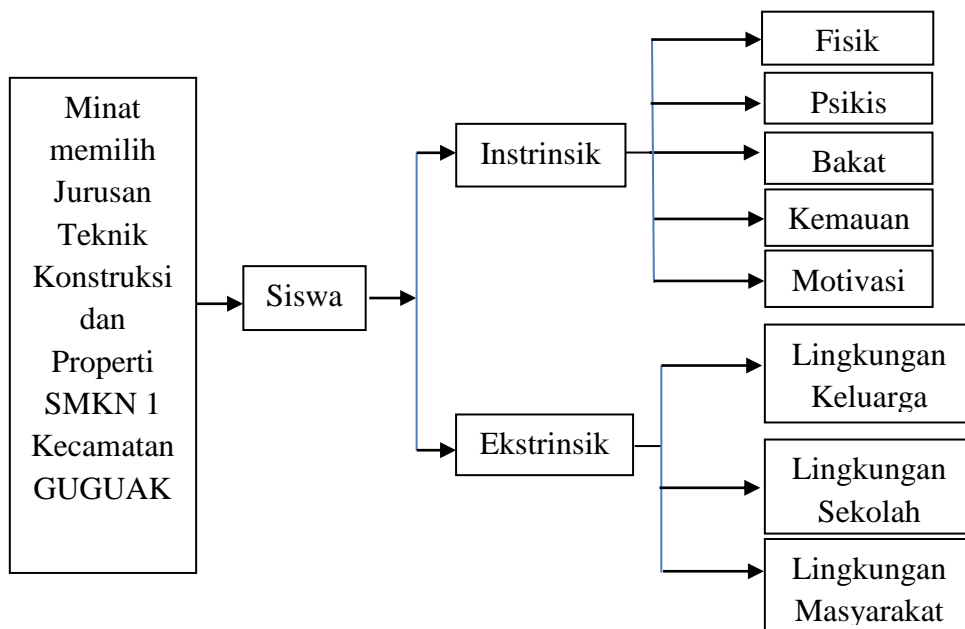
Minat memilih Jurusan Teknik Konstruksi dan Properti SMKN 1 Kecamatan GUGUAK

Siswa

Instrinsik

Fisik

Psikis

Bakat

Kemauan

Motivasi

Ekstrinsik

Lingkungan Keluarga

Lingkungan Sekolah

Lingkungan Masyarakat